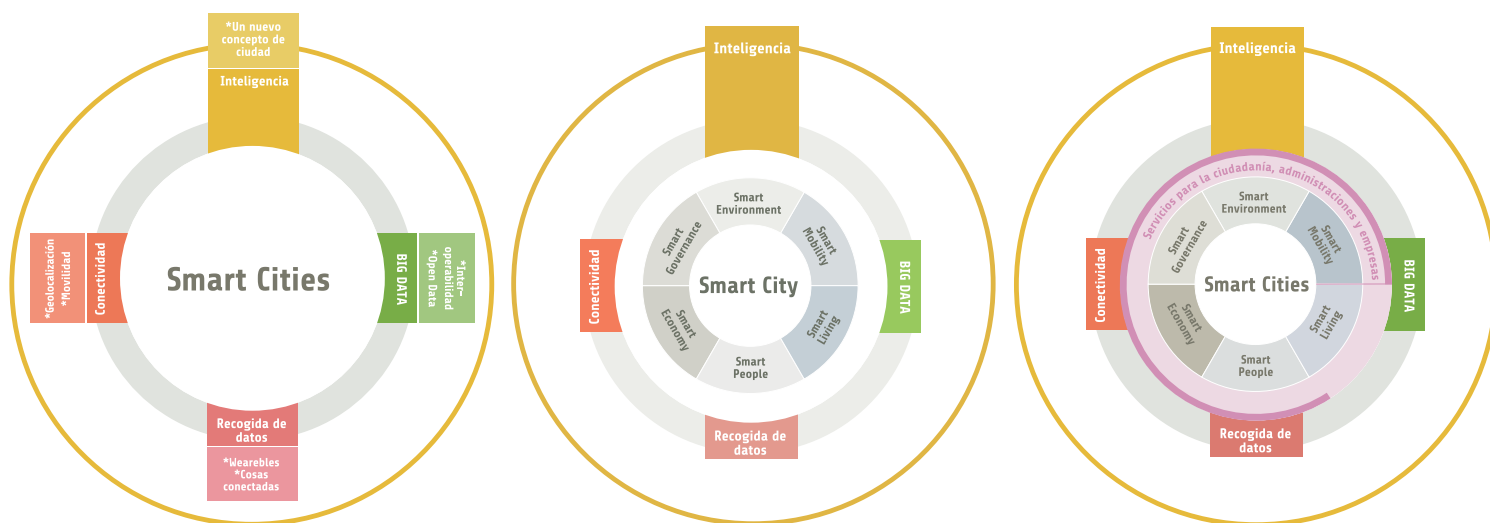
*Un nuevo concepto de ciudad

Inteligencia

*Geolocalización
*Movilidad

Conectividad

Smart Cities

BIG DATA

*Inter-operabilidad
*Open Data

Recogida de datos

*Wearebles
*Cosas conectadas

Inteligencia

Conectividad

Smart Environment

Smart Mobility

Smart Governance

Smart City

Smart Economy

Smart Living

Smart People

BIG DATA

Recogida de datos

Inteligencia

Servicios para la ciudadanía, administraciones y empresas

Conectividad

Smart Environment

Smart Governance

Smart Mobility

Smart Cities

Smart Economy

Smart Living

Smart People

BIG DATA

Recogida de datos